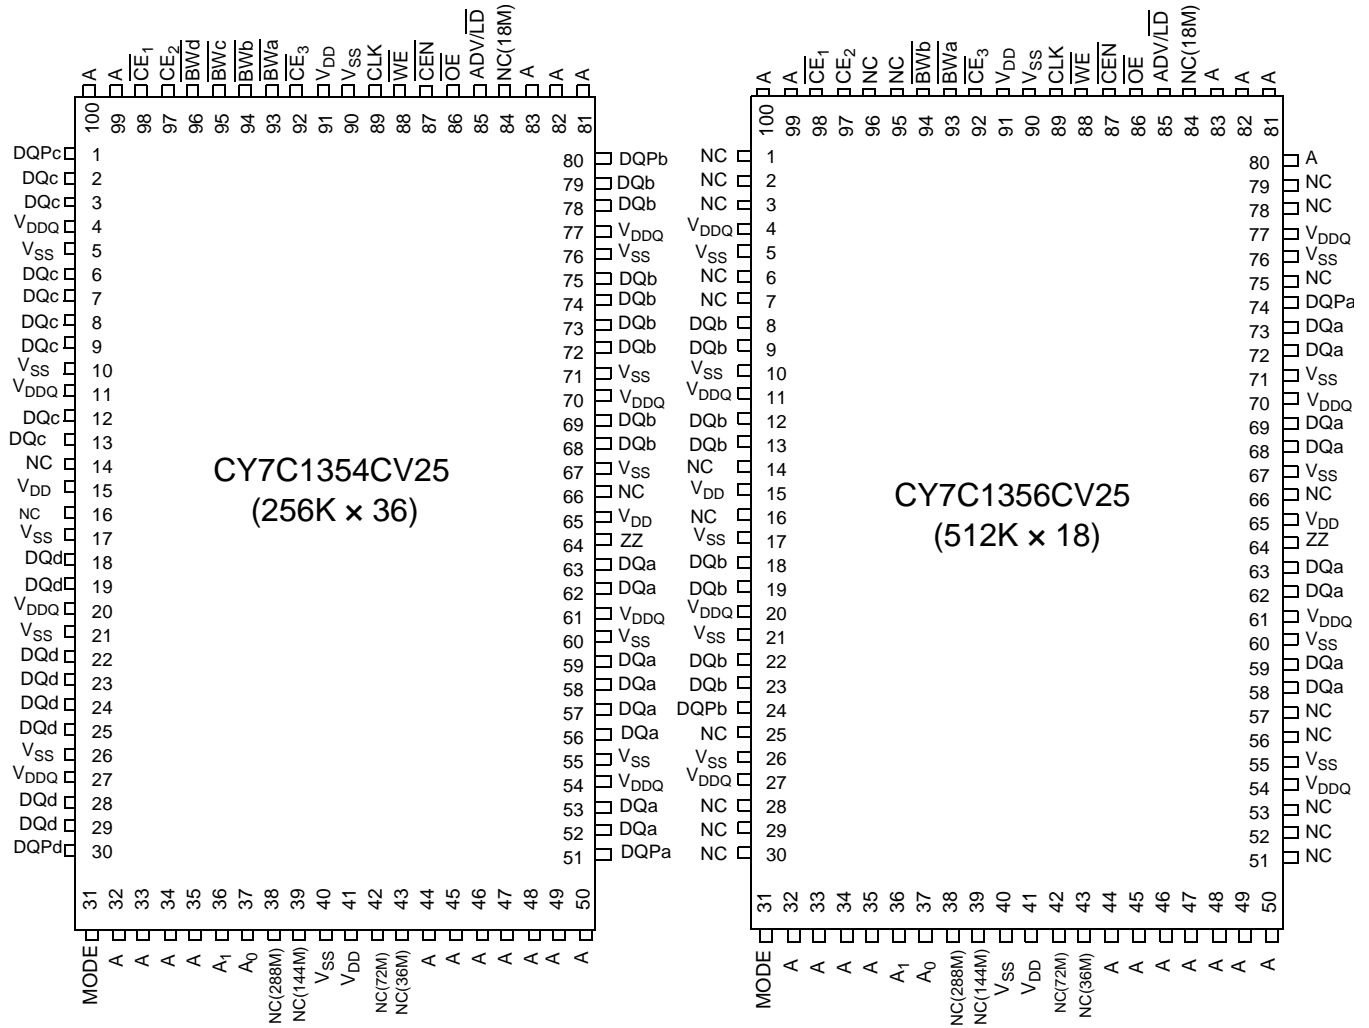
A A $\overline{CE_1}$ $CE_2$ $\overline{BWd}$ $\overline{BWc}$ $\overline{BWb}$ $\overline{BWa}$ $\overline{CE_3}$ $V_{DD}$ $V_{SS}$ CLK $\overline{WE}$ $\overline{CEN}$ $\overline{OE}$ ADV/$\overline{LD}$ NC(18M) A A A

100 99 98 97 96 95 94 93 92 91 90 89 88 87 86 85 84 83 82 81

DQPc 1
DQc 2
DQc 3
$V_{DDQ}$ 4
$V_{SS}$ 5
DQc 6
DQc 7
DQc 8
DQc 9
$V_{SS}$ 10
$V_{DDQ}$ 11
DQc 12
DQc 13
NC 14
$V_{DD}$ 15
NC 16
$V_{SS}$ 17
DQd 18
DQd 19
$V_{DDQ}$ 20
$V_{SS}$ 21
DQd 22
DQd 23
DQd 24
DQd 25
$V_{SS}$ 26
$V_{DDQ}$ 27
DQd 28
DQd 29
DQPd 30

CY7C1354CV25
(256K × 36)

80 DQPb
79 DQb
78 DQb
77 $V_{DDQ}$
76 $V_{SS}$
75 DQb
74 DQb
73 DQb
72 DQb
71 $V_{SS}$
70 $V_{DDQ}$
69 DQb
68 DQb
67 $V_{SS}$
66 NC
65 $V_{DD}$
64 ZZ
63 DQa
62 DQa
61 $V_{DDQ}$
60 $V_{SS}$
59 DQa
58 DQa
57 DQa
56 DQa
55 $V_{SS}$
54 $V_{DDQ}$
53 DQa
52 DQa
51 DQPa

31 32 33 34 35 36 37 38 39 40 41 42 43 44 45 46 47 48 49 50

MODE A A A A $A_1$ $A_0$ NC(288M) NC(144M) $V_{SS}$ $V_{DD}$ NC(72M) NC(36M) A A A A A A A

A A $\overline{CE_1}$ $CE_2$ NC NC $\overline{BWb}$ $\overline{BWa}$ $\overline{CE_3}$ $V_{DD}$ $V_{SS}$ CLK $\overline{WE}$ $\overline{CEN}$ $\overline{OE}$ ADV/$\overline{LD}$ NC(18M) A A A

100 99 98 97 96 95 94 93 92 91 90 89 88 87 86 85 84 83 82 81

NC 1
NC 2
NC 3
$V_{DDQ}$ 4
$V_{SS}$ 5
NC 6
NC 7
DQb 8
DQb 9
$V_{SS}$ 10
$V_{DDQ}$ 11
DQb 12
DQb 13
NC 14
$V_{DD}$ 15
NC 16
$V_{SS}$ 17
DQb 18
DQb 19
$V_{DDQ}$ 20
$V_{SS}$ 21
DQb 22
DQb 23
DQPb 24
NC 25
$V_{SS}$ 26
$V_{DDQ}$ 27
NC 28
NC 29
NC 30

CY7C1356CV25
(512K × 18)

80 A
79 NC
78 NC
77 $V_{DDQ}$
76 $V_{SS}$
75 NC
74 DQPa
73 DQa
72 DQa
71 $V_{SS}$
70 $V_{DDQ}$
69 DQa
68 DQa
67 $V_{SS}$
66 NC
65 $V_{DD}$
64 ZZ
63 DQa
62 DQa
61 $V_{DDQ}$
60 $V_{SS}$
59 DQa
58 DQa
57 NC
56 NC
55 $V_{SS}$
54 $V_{DDQ}$
53 NC
52 NC
51 NC

31 32 33 34 35 36 37 38 39 40 41 42 43 44 45 46 47 48 49 50

MODE A A A A $A_1$ $A_0$ NC(288M) NC(144M) $V_{SS}$ $V_{DD}$ NC(72M) NC(36M) A A A A A A A